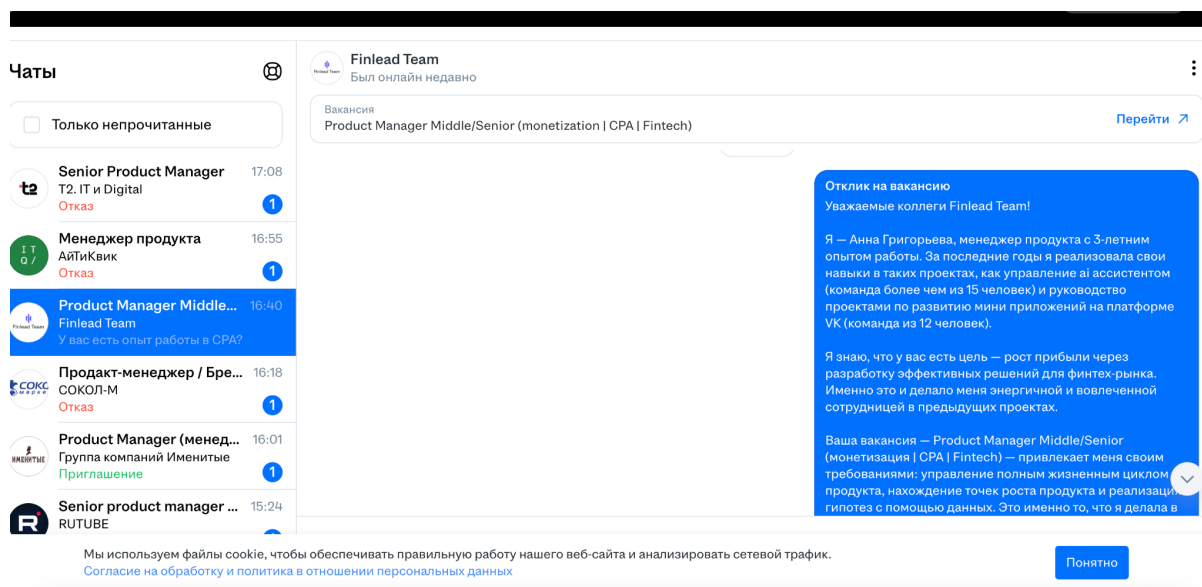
Чаты

Только непрочитанные

Senior Product Manager 17:08
T2. IT и Digital
Отказ
1

Менеджер продукта 16:55
АйТиКвик
Отказ
1

Product Manager Middle... 16:40
Finlead Team
У вас есть опыт работы в CPA?

Продакт-менеджер / Бре... 16:18
СОКОЛ-М
Отказ
1

Product Manager (менед... 16:01
Группа компаний Именитые
Приглашение
1

Senior product manager ... 15:24
RUTUBE

Finlead Team
Был онлайн недавно

Вакансия
Product Manager Middle/Senior (monetization | CPA | Fintech)
Перейти

Отклик на вакансию
Уважаемые коллеги Finlead Team!

Я — Анна Григорьева, менеджер продукта с 3-летним опытом работы. За последние годы я реализовала свои навыки в таких проектах, как управление ai ассистентом (команда более чем из 15 человек) и руководство проектами по развитию мини приложений на платформе VK (команда из 12 человек).

Я знаю, что у вас есть цель — рост прибыли через разработку эффективных решений для финтех-рынка. Именно это и делало меня энергичной и вовлеченной сотрудницей в предыдущих проектах.

Ваша вакансия — Product Manager Middle/Senior (монетизация | CPA | Fintech) — привлекает меня своим требованиями: управление полным жизненным циклом продукта, нахождение точек роста продукта и реализаци гипотез с помощью данных. Это именно то, что я делала в

Мы используем файлы cookie, чтобы обеспечивать правильную работу нашего веб-сайта и анализировать сетевой трафик.
Согласие на обработку и политика в отношении персональных данных
Понятно